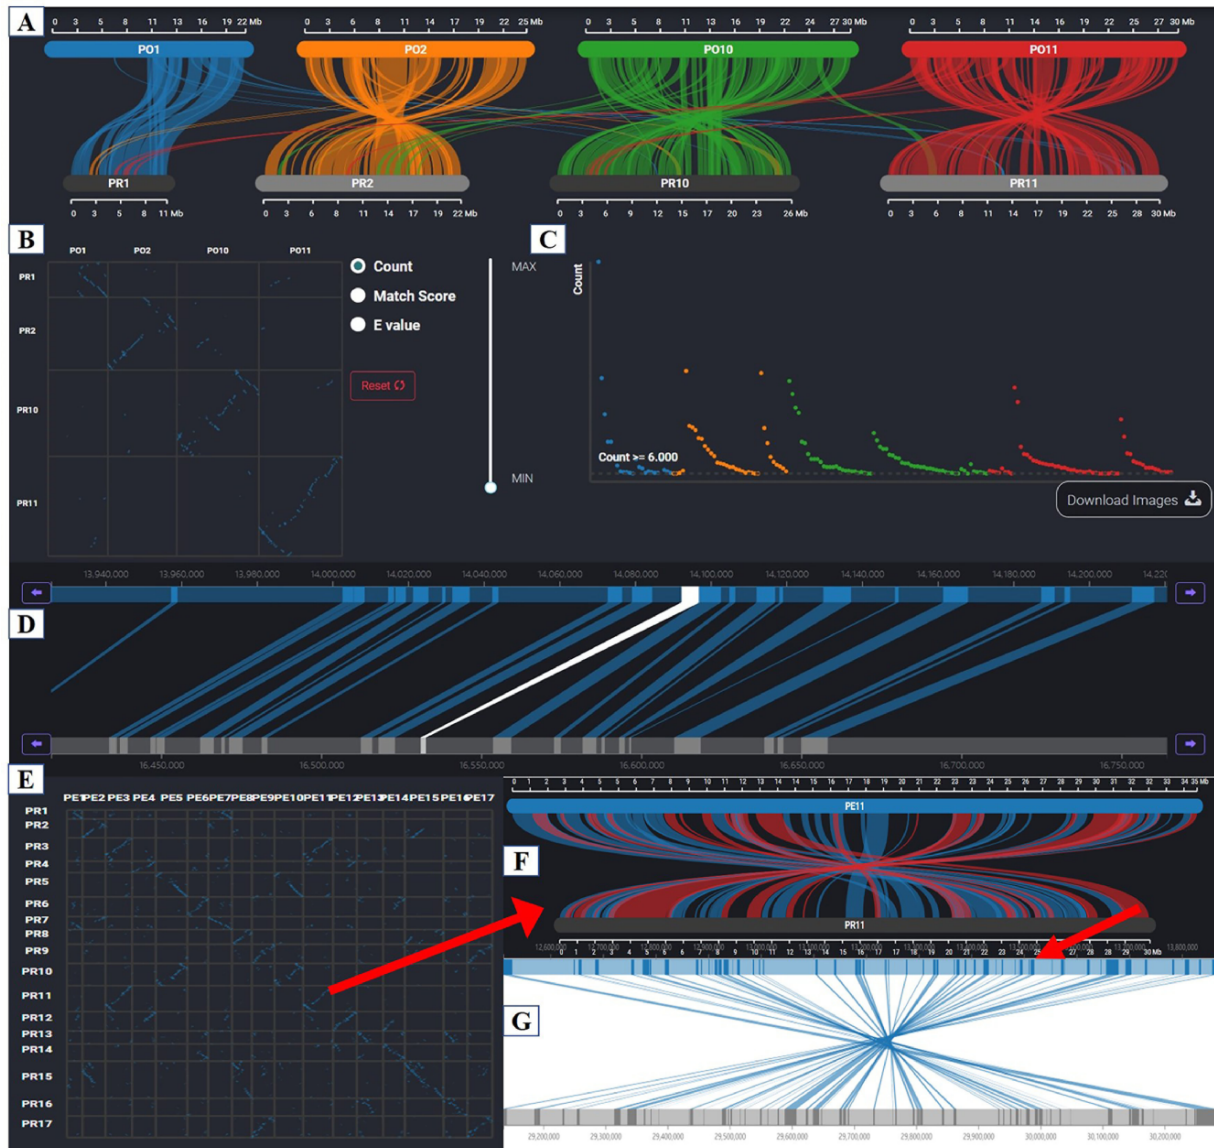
A

0 3 5 8 11 13 16 19 22 Mb
0 3 6 8 11 14 17 19 22 25 Mb
0 3 5 8 11 13 16 19 22 24 27 30 Mb
0 3 5 8 11 14 16 19 22 25 27 30 Mb

PO1 PO2 PO10 PO11

PR1 PR2 PR10 PR11

0 3 5 8 11 Mb
0 3 6 8 11 14 17 19 22 Mb
0 3 6 9 12 15 17 20 23 26 Mb
0 3 6 8 11 14 17 19 22 25 28 30 Mb

B

PO1 PO2 PO10 PO11

PR1
PR2
PR10
PR11

Count
Match Score
E value

Reset

MAX

MIN

C

Count

Count >= 6.000

Download Images

13,940,000 13,960,000 13,980,000 14,000,000 14,020,000 14,040,000 14,060,000 14,080,000 14,100,000 14,120,000 14,140,000 14,160,000 14,180,000 14,200,000 14,22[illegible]

D

16,450,000 16,500,000 16,550,000 16,600,000 16,650,000 16,700,000 16,750,000

E

PE1 PE2 PE3 PE4 PE5 PE6 PE7 PE8 PE9 PE10 PE11 PE12 PE13 PE14 PE15 PE16 PE17

PR1
PR2
PR3
PR4
PR5
PR6
PR7
PR8
PR9
PR10
PR11
PR12
PR13
PR14
PR15
PR16
PR17

0 1 2 3 4 5 6 7 8 9 10 11 12 13 14 15 16 17 18 19 20 21 22 23 24 25 26 27 28 29 30 31 32 33 34 35 Mb

PE11

F

PR11

0 1 2 3 4 5 6 7 8 9 10 11 12 13 14 15 16 17 18 19 20 21 22 23 24 25 26 27 28 29 30 Mb

G

29,200,000 29,300,000 29,400,000 29,500,000 29,600,000 29,700,000 29,800,000 29,900,000 30,000,000 30,100,000 30,200,000